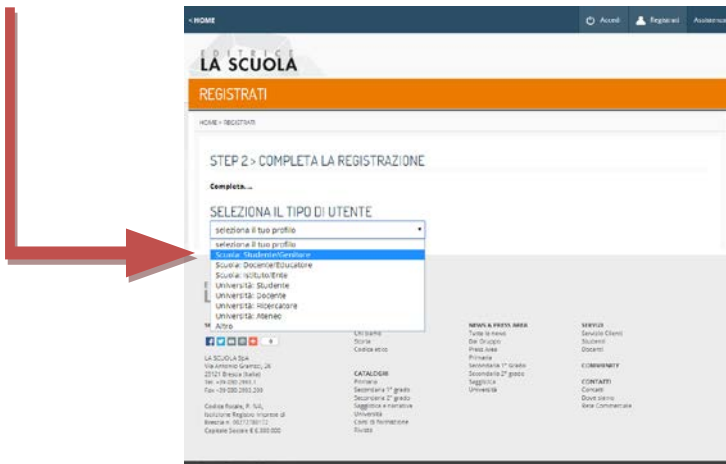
< HOME

Accedi Registrati Assistenza

EDITRICE
LA SCUOLA

REGISTRATI

HOME > REGISTRATI

STEP 2 > COMPLETA LA REGISTRAZIONE

Completa...

SELEZIONA IL TIPO DI UTENTE

seleziona il tuo profilo

seleziona il tuo profilo
Scuola: Studente/Genitore
Scuola: Docente/Educatore
Scuola: Istituto/Ente
Università: Studente
Università: Docente
Università: Ricercatore
Università: Ateneo
Altro

Chi siamo
Storia
Codice etico

CATALOGHI
Primaria
Secondaria 1° grado
Secondaria 2° grado
Saggistica e narrativa
Università
Corsi di formazione
Riviste

NEWS & PRESS AREA
Tutte le news
Dal Gruppo
Press Area
Primaria
Secondaria 1° grado
Secondaria 2° grado
Saggistica
Università

SERVIZI
Servizio Clienti
Studenti
Docenti

COMMUNITY

CONTATTI
Contatti
Dove siamo
Rete Commerciale

LA SCUOLA SpA
Via Antonio Gramsci, 26
25121 Brescia (Italia)
Tel. +39 030 2993.1
Fax +39 030 2993.299

Codice fiscale, P. IVA,
Iscrizione Registro Imprese di
Brescia n. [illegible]
Capitale Sociale € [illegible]